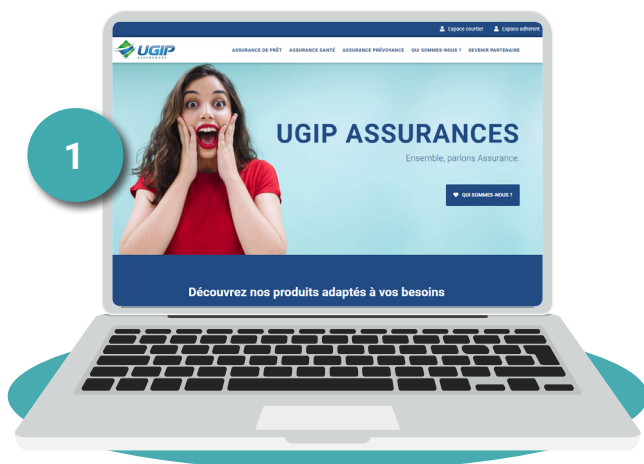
1

Espace courtier Espace adhérent

UGIP ASSURANCES

ASSURANCE DE PRÊT ASSURANCE SANTÉ ASSURANCE PRÉVOYANCE QUI SOMMES-NOUS ? DEVENIR PARTENAIRE

UGIP ASSURANCES

Ensemble, parlons Assurance.

QUI SOMMES-NOUS ?

Découvrez nos produits adaptés à vos besoins